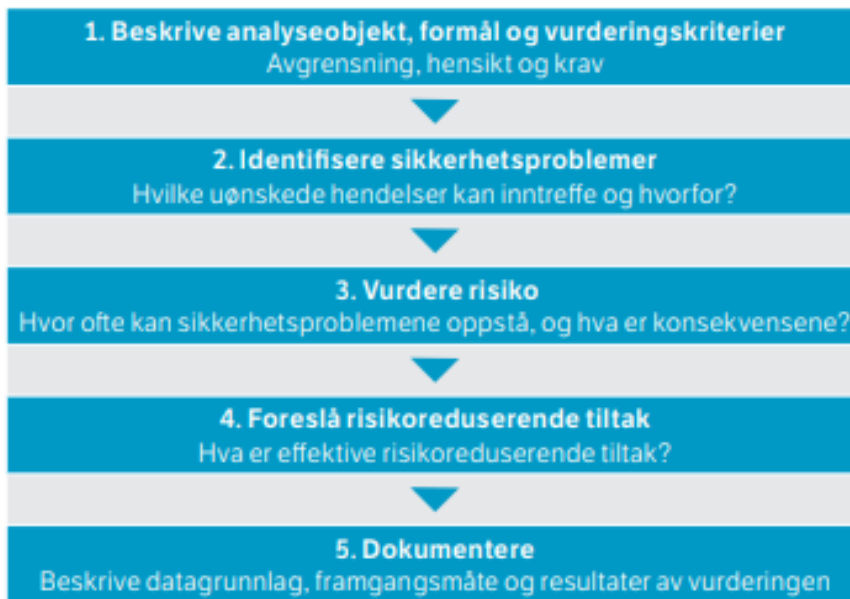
1. Beskrive analyseobjekt, formål og vurderingskriterier
Avgrensning, hensikt og krav

2. Identifisere sikkerhetsproblemer
Hvilke uønskede hendelser kan inntreffe og hvorfor?

3. Vurdere risiko
Hvor ofte kan sikkerhetsproblemene oppstå, og hva er konsekvensene?

4. Foreslå risikoreduserende tiltak
Hva er effektive risikoreduserende tiltak?

5. Dokumentere
Beskrive datagrunnlag, framgangsmåte og resultater av vurderingen